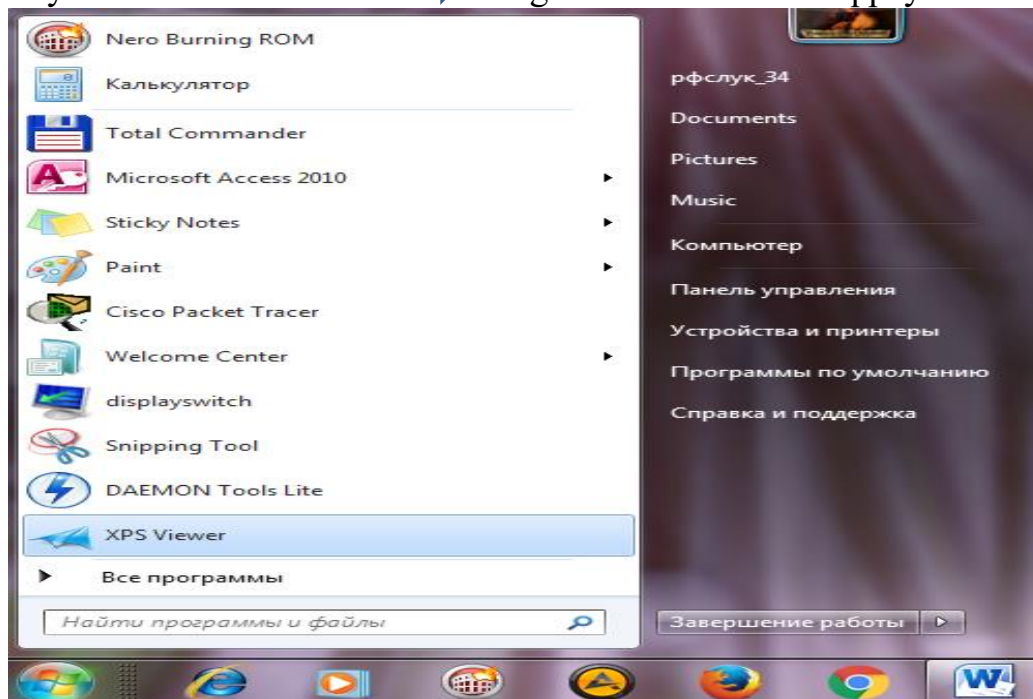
Nero Burning ROM
Калькулятор
Total Commander
Microsoft Access 2010
Sticky Notes
Paint
Cisco Packet Tracer
Welcome Center
displayswitch
Snipping Tool
DAEMON Tools Lite
XPS Viewer
Все программы
Найти программы и файлы

рфслук_34
Documents
Pictures
Music
Компьютер
Панель управления
Устройства и принтеры
Программы по умолчанию
Справка и поддержка
Завершение работы